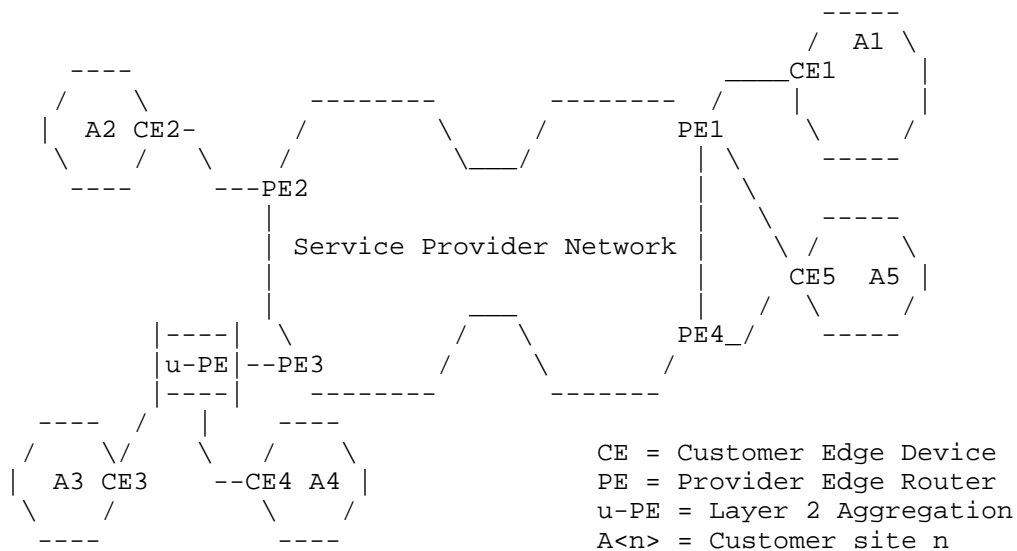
A1

CE1

A2 CE2-

PE1

---PE2

Service Provider Network

CE5 A5

|u-PE|--PE3

PE4

A3 CE3

--CE4 A4

CE = Customer Edge Device
PE = Provider Edge Router
u-PE = Layer 2 Aggregation
A<n> = Customer site n